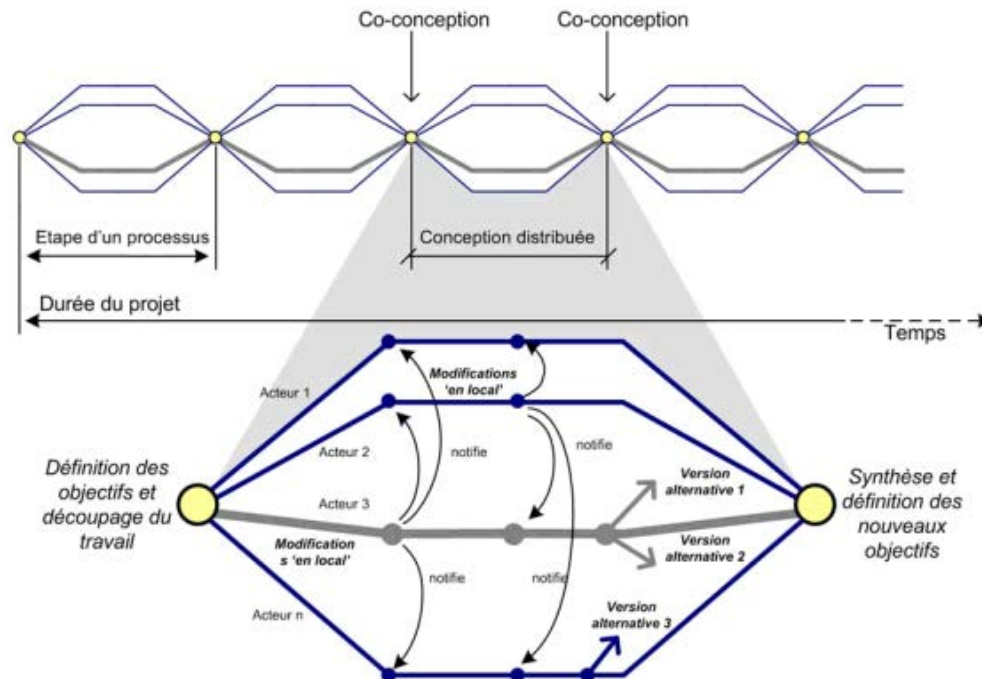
Co-conception

Co-conception

Etape d'un processus

Conception distribuée

Durée du projet

Temps

Acteur 1

Modifications 'en local'

Acteur 2

notifie

notifie

Définition des objectifs et découpage du travail

Acteur 3

Version alternative 1

Synthèse et définition des nouveaux objectifs

Modification s 'en local'

Version alternative 2

notifie

notifie

Acteur n

Version alternative 3